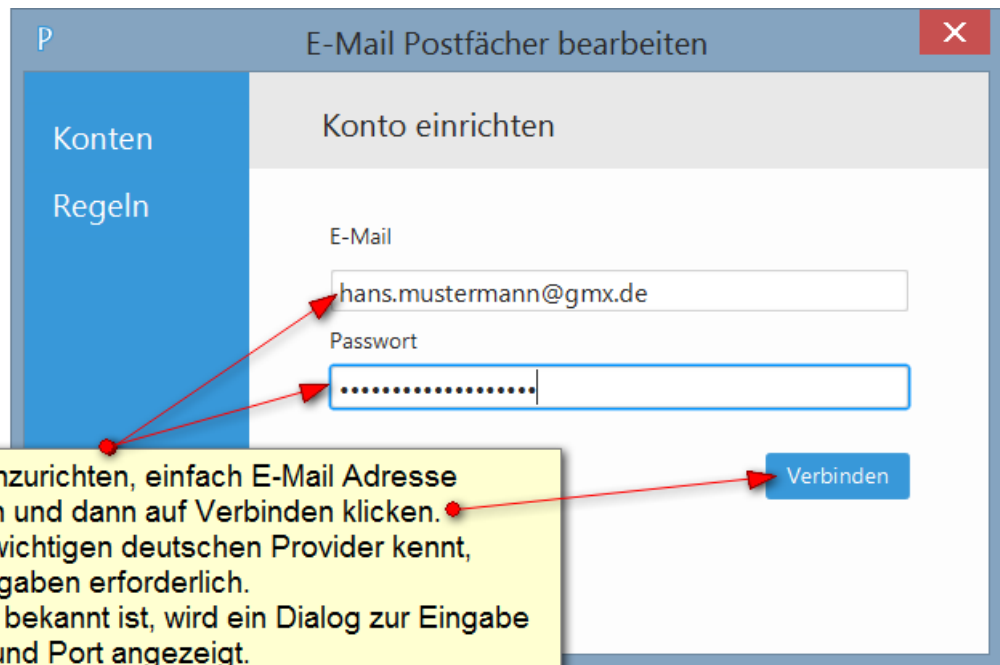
P

E-Mail Postfächer bearbeiten

✕

Konten

Regeln

Konto einrichten

E-Mail

hans.mustermann@gmx.de

Passwort

••••••••••••••••••••

Verbinden

nzurichten, einfach E-Mail Adresse
n und dann auf Verbinden klicken.
wichtigen deutschen Provider kennt,
gaben erforderlich.
bekannt ist, wird ein Dialog zur Eingabe
und Port angezeigt.